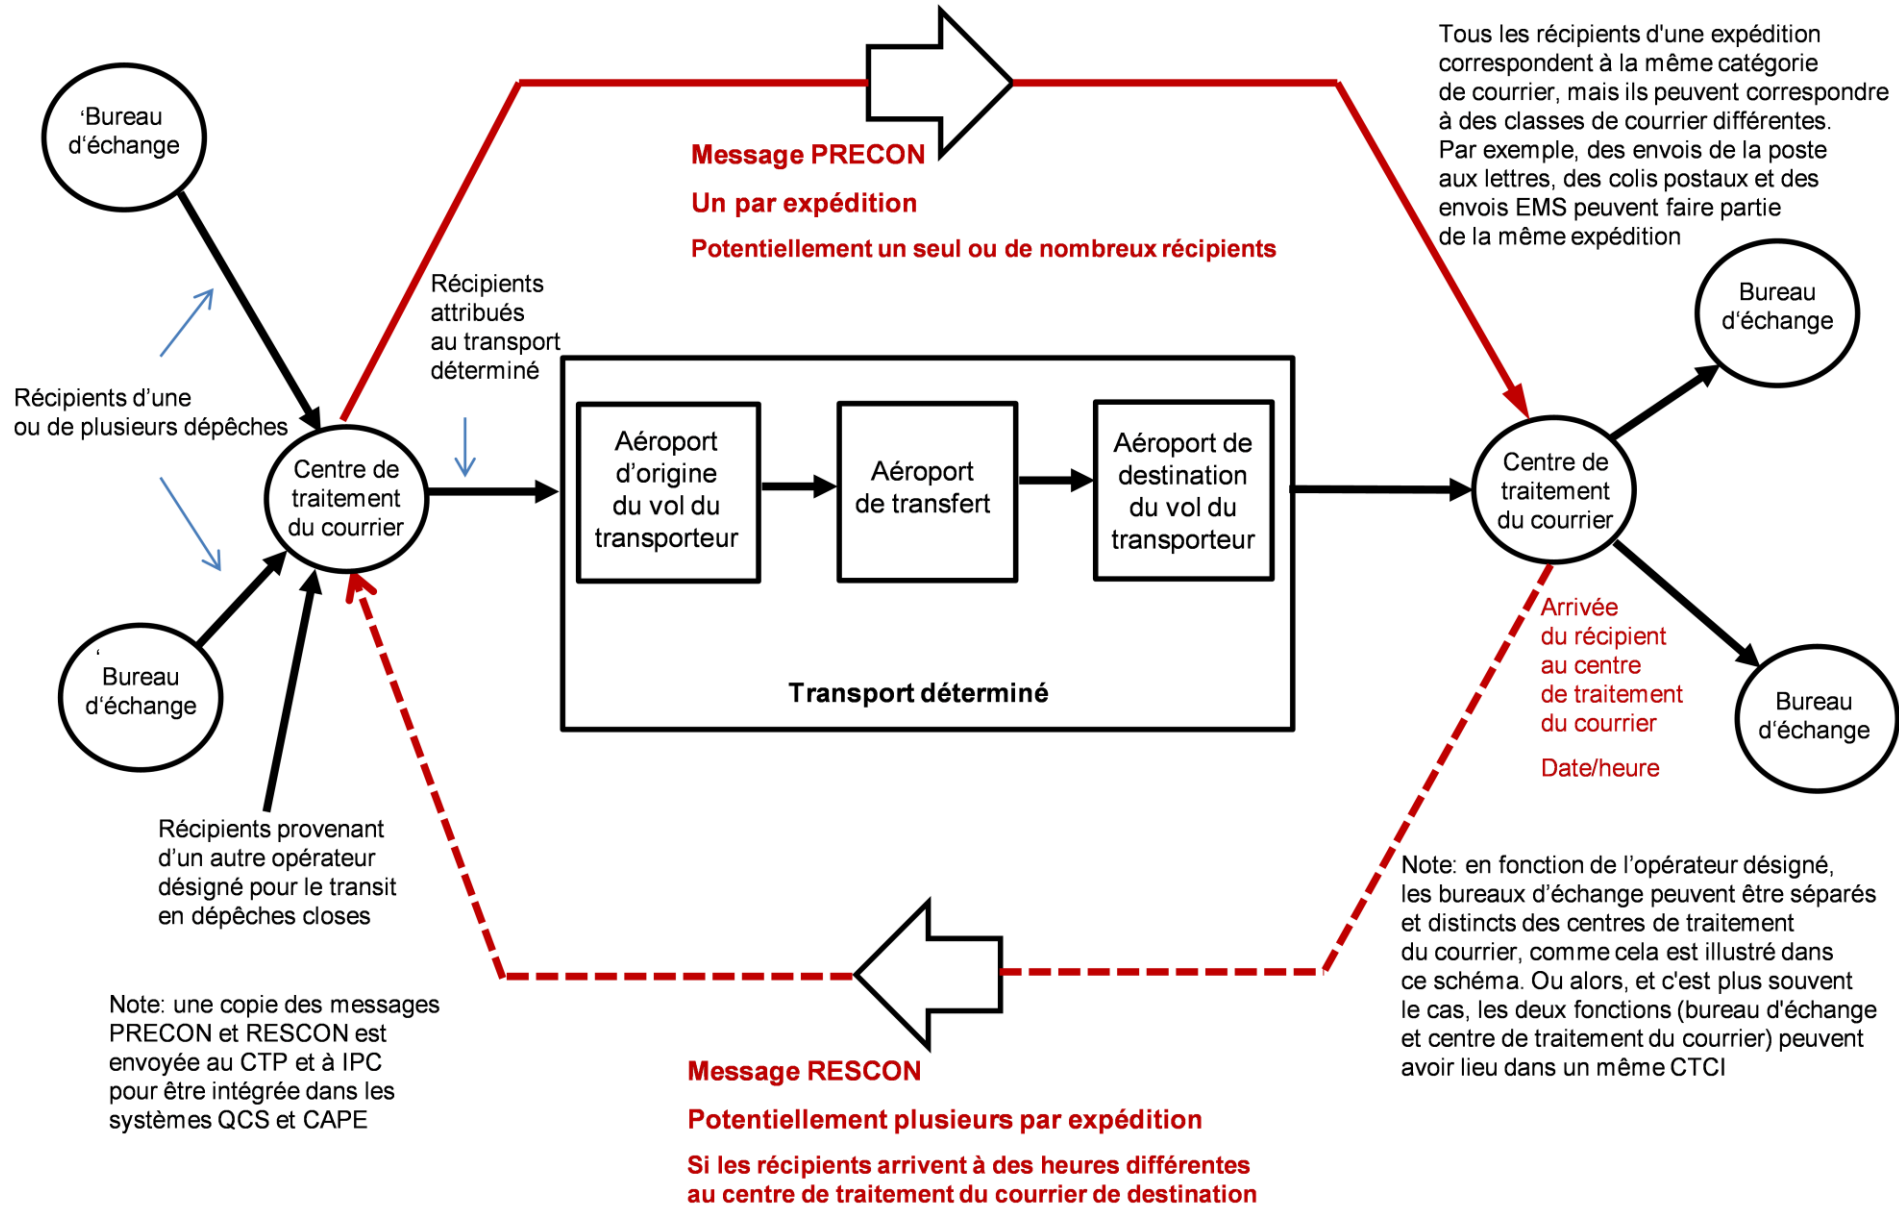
'Bureau d'échange

Message PRECON

Un par expédition

Potentiellement un seul ou de nombreux récipients

Tous les récipients d'une expédition correspondent à la même catégorie de courrier, mais ils peuvent correspondre à des classes de courrier différentes. Par exemple, des envois de la poste aux lettres, des colis postaux et des envois EMS peuvent faire partie de la même expédition

Bureau d'échange

Récipients d'une ou de plusieurs dépêches

Récipients attribués au transport déterminé

Centre de traitement du courrier

Aéroport d'origine du vol du transporteur

Aéroport de transfert

Aéroport de destination du vol du transporteur

Centre de traitement du courrier

'Bureau d'échange

Transport déterminé

Arrivée du récipient au centre de traitement du courrier

Date/heure

Bureau d'échange

Récipients provenant d'un autre opérateur désigné pour le transit en dépêches closes

Note: en fonction de l'opérateur désigné, les bureaux d'échange peuvent être séparés et distincts des centres de traitement du courrier, comme cela est illustré dans ce schéma. Ou alors, et c'est plus souvent le cas, les deux fonctions (bureau d'échange et centre de traitement du courrier) peuvent avoir lieu dans un même CTCI

Note: une copie des messages PRECON et RESCON est envoyée au CTP et à IPC pour être intégrée dans les systèmes QCS et CAPE

Message RESCON

Potentiellement plusieurs par expédition

Si les récipients arrivent à des heures différentes au centre de traitement du courrier de destination